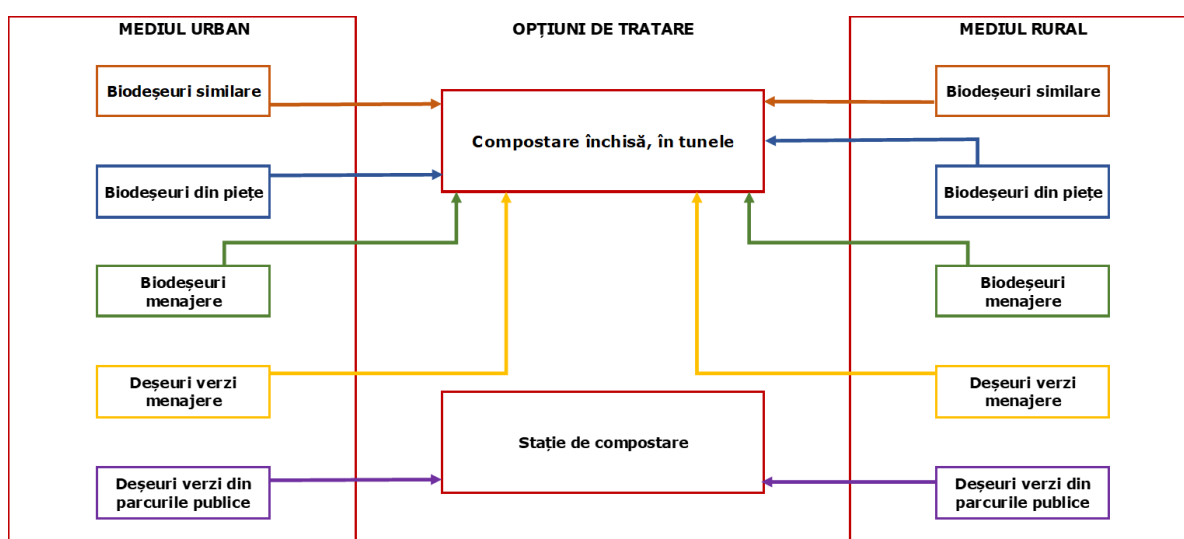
MEDIUL URBAN

OPȚIUNI DE TRATARE

MEDIUL RURAL

Biodeșeuri similare

Compostare închisă, în tunele

Biodeșeuri similare

Biodeșeuri din piețe

Biodeșeuri din piețe

Biodeșeuri menajere

Biodeșeuri menajere

Deșeuri verzi menajere

Deșeuri verzi menajere

Stație de compostare

Deșeuri verzi din parcurile publice

Deșeuri verzi din parcurile publice